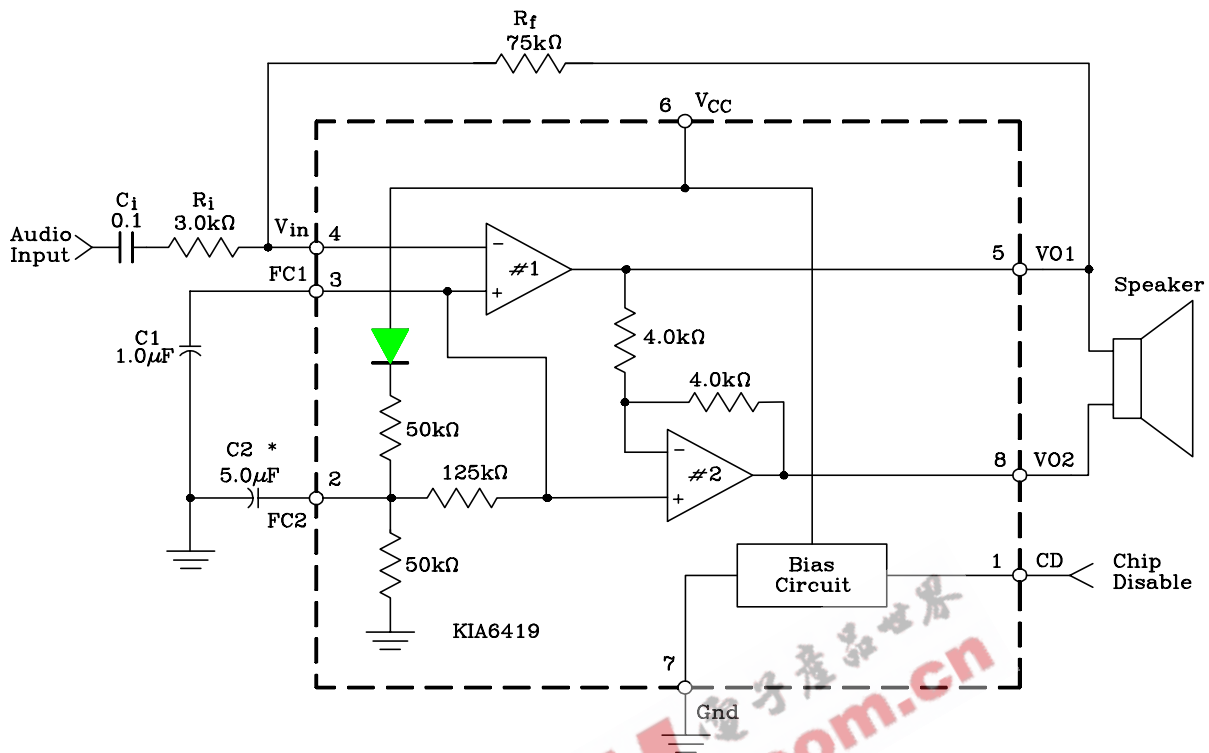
$R_f$
75kΩ
6 $V_{CC}$
Audio Input
$C_i$ 0.1
$R_i$ 3.0kΩ
$V_{in}$ 4
FC1 3
−
+
#1
5 VO1
Speaker
C1 1.0µF
4.0kΩ
4.0kΩ
−
#2
+
8 VO2
50kΩ
C2 *
5.0µF
2
FC2
125kΩ
50kΩ
Bias Circuit
1 CD
Chip Disable
KIA6419
7
Gnd
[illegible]子产品世界
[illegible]om.cn